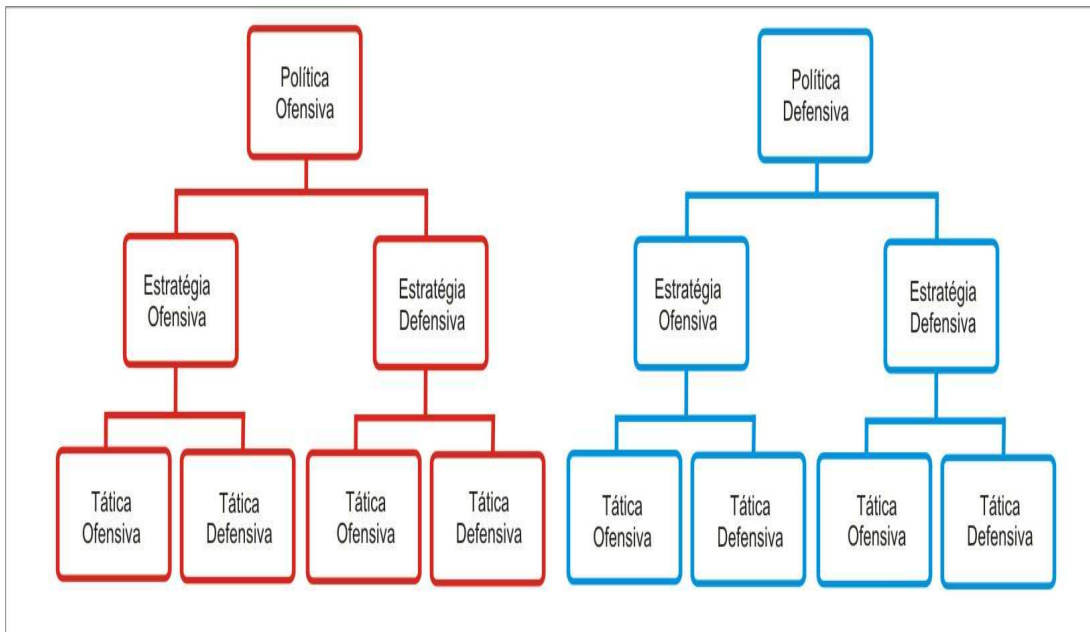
Política Ofensiva

Estratégia Ofensiva

Estratégia Defensiva

Tática Ofensiva

Tática Defensiva

Tática Ofensiva

Tática Defensiva

Política Defensiva

Estratégia Ofensiva

Estratégia Defensiva

Tática Ofensiva

Tática Defensiva

Tática Ofensiva

Tática Defensiva